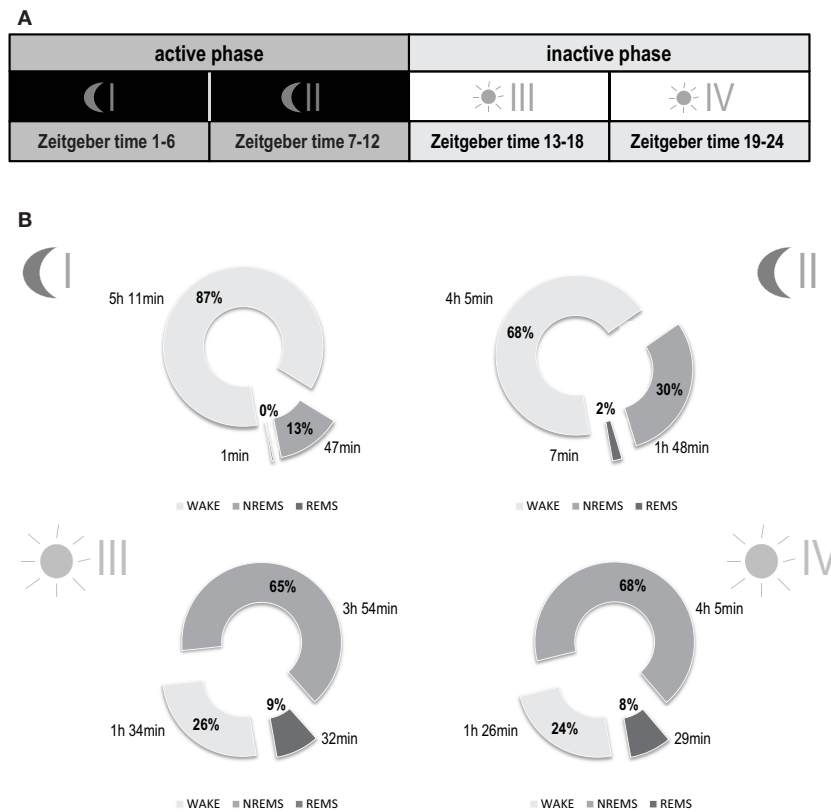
A

| active phase | | inactive phase | |
|---|---|---|---|
| I | II | III | IV |
| Zeitgeber time 1-6 | Zeitgeber time 7-12 | Zeitgeber time 13-18 | Zeitgeber time 19-24 |

B

I

5h 11min 87%

0% 13%

1min 47min

WAKE NREMS REMS

II

4h 5min

68%

2% 30%

7min 1h 48min

WAKE NREMS REMS

III

65% 3h 54min

9%

1h 34min 26% 32min

WAKE NREMS REMS

IV

68% 4h 5min

8%

1h 26min 24% 29min

WAKE NREMS REMS